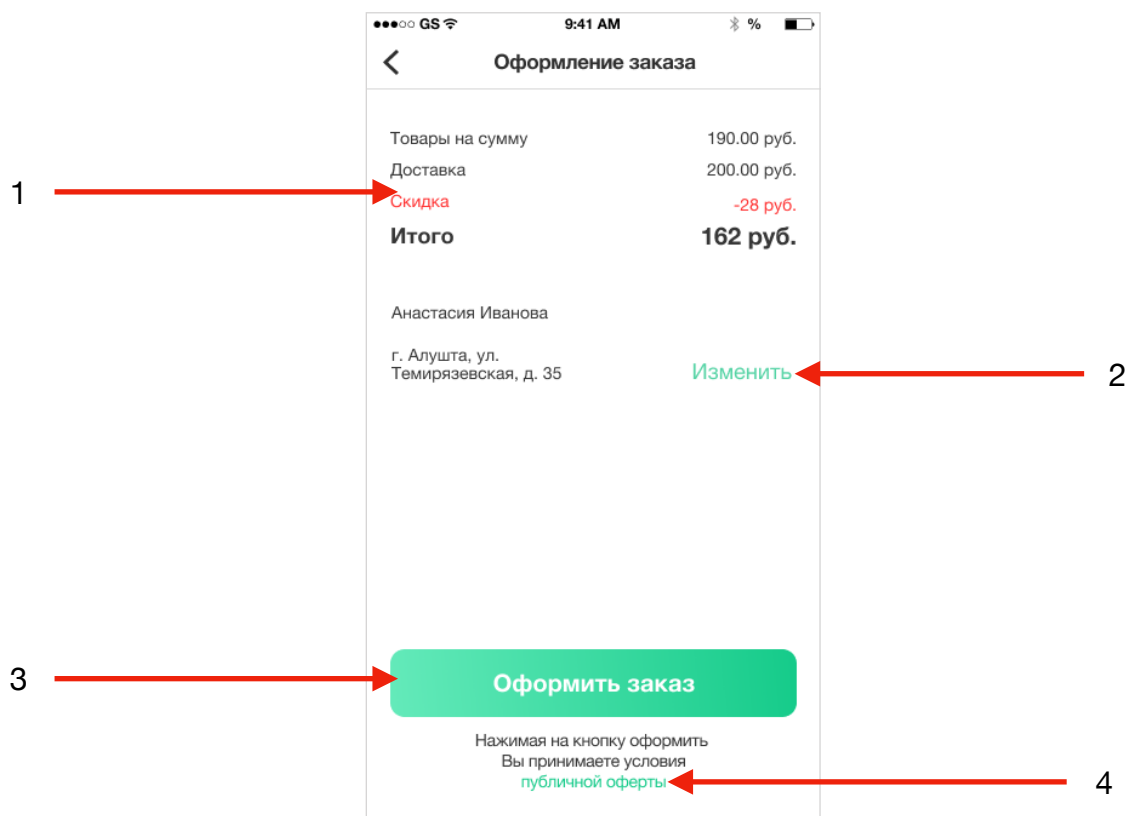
●●●○○ GS 9:41 AM %

Оформление заказа

Товары на сумму 190.00 руб.
Доставка 200.00 руб.
Скидка -28 руб.
Итого 162 руб.

1

Анастасия Иванова

г. Алушта, ул. Темирязевская, д. 35

Изменить

2

3

Оформить заказ

Нажимая на кнопку оформить Вы принимаете условия публичной оферты

4